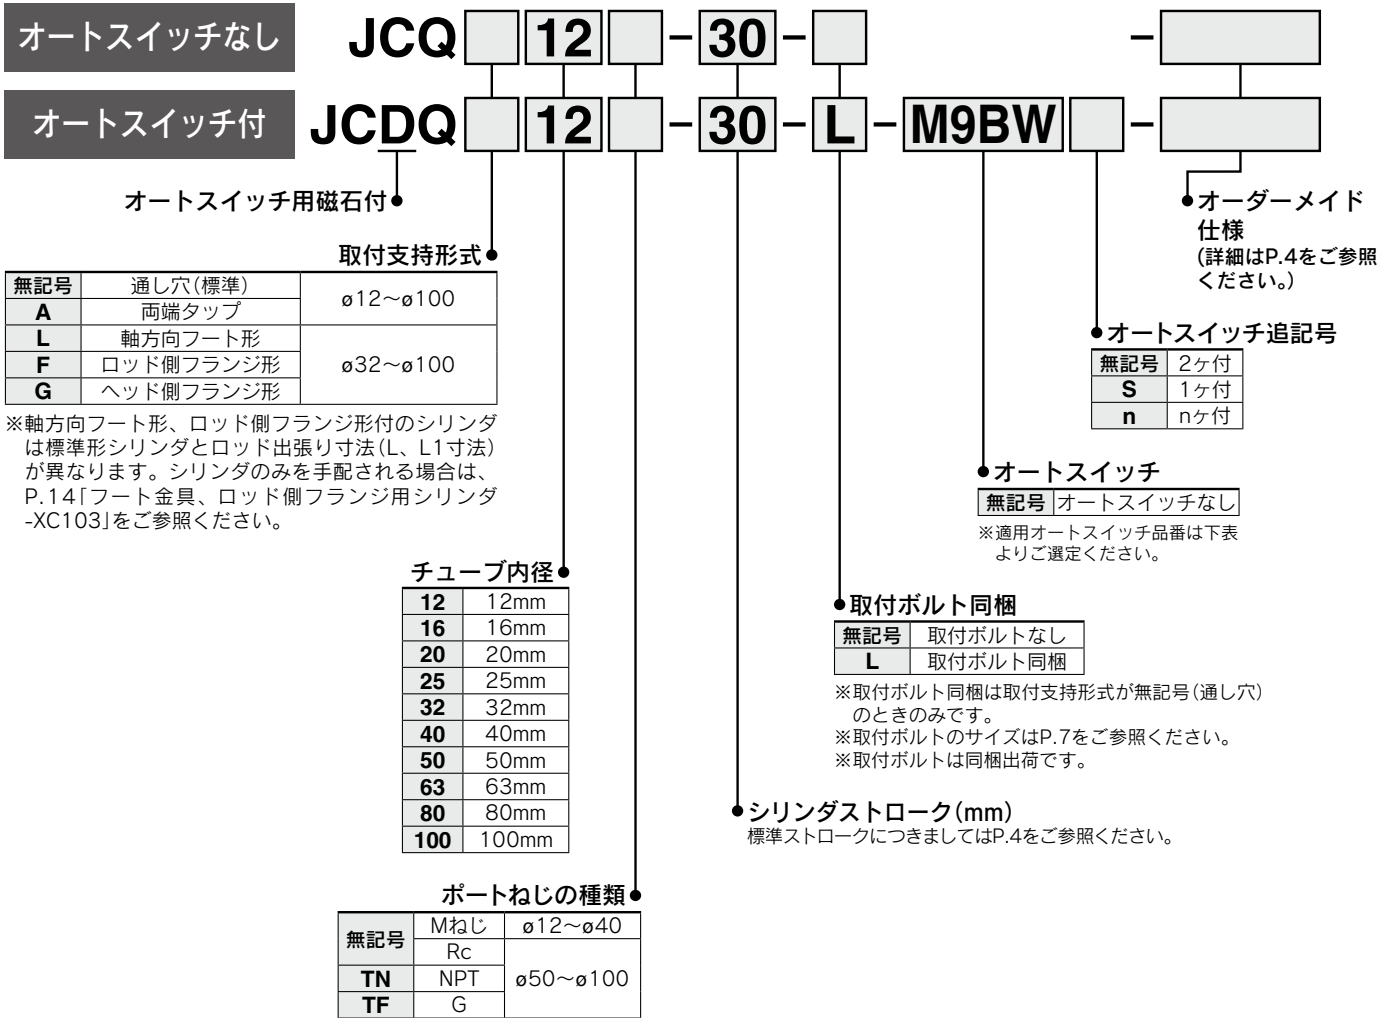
オートスイッチなし JCQ [ ] 12 [ ] – 30 – [ ] – [ ]

オートスイッチ付 JCDQ [ ] 12 [ ] – 30 – L – M9BW [ ] – [ ]

オートスイッチ用磁石付

取付支持形式

| 無記号 | 通し穴(標準) | ø12~ø100 |
|---|---|---|
| A | 両端タップ | |
| L | 軸方向フート形 | ø32~ø100 |
| F | ロッド側フランジ形 | |
| G | ヘッド側フランジ形 | |

※軸方向フート形、ロッド側フランジ形付のシリンダは標準形シリンダとロッド出張り寸法(L、L1寸法)が異なります。シリンダのみを手配される場合は、P.14「フート金具、ロッド側フランジ用シリンダ -XC103」をご参照ください。

チューブ内径

| 12 | 12mm |
|---|---|
| 16 | 16mm |
| 20 | 20mm |
| 25 | 25mm |
| 32 | 32mm |
| 40 | 40mm |
| 50 | 50mm |
| 63 | 63mm |
| 80 | 80mm |
| 100 | 100mm |

ポートねじの種類

| 無記号 | Mねじ | ø12~ø40 |
|---|---|---|
| | Rc | ø50~ø100 |
| TN | NPT | |
| TF | G | |

オーダーメイド仕様
(詳細はP.4をご参照ください。)

オートスイッチ追記号

| 無記号 | 2ヶ付 |
|---|---|
| S | 1ヶ付 |
| n | nヶ付 |

オートスイッチ

| 無記号 | オートスイッチなし |
|---|---|

※適用オートスイッチ品番は下表よりご選定ください。

取付ボルト同梱

| 無記号 | 取付ボルトなし |
|---|---|
| L | 取付ボルト同梱 |

※取付ボルト同梱は取付支持形式が無記号(通し穴)のときのみです。
※取付ボルトのサイズはP.7をご参照ください。
※取付ボルトは同梱出荷です。

シリンダストローク(mm)
標準ストロークにつきましてはP.4をご参照ください。